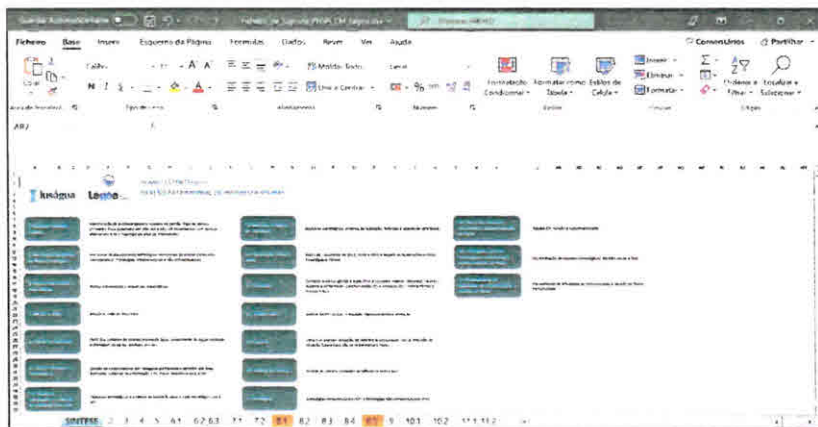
Ficheiro Base Inserir Esquema da Página Fórmulas Dados Rever Ver Ajuda

Comentários Partilhar

Calibri

Moldar Texto

Unir e Centrar

Geral

Formatação Condicional

Formatar como Tabela

Estilos de Célula

Inserir

Eliminar

Formatar

Ordenar e Filtrar

Localizar e Selecionar

Área de Transferência

Tipo de Letra

Alinhamento

Número

Estilos

Células

Edição

AB1

SINTESE 2 3 4 5 6.1 6.2 6.3 7.1 7.2 8.1 8.2 8.3 8.4 8.5 9 10.1 10.2 11.1 11.2